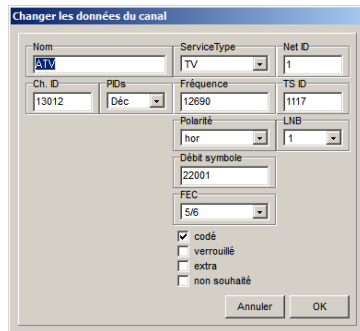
Changer les données du canal

Nom
ATV

ServiceType
TV

Net ID
1

Ch. ID
13012

PIDs
Déc

Fréquence
12690

TS ID
1117

Polarité
hor

LNB
1

Débit symbole
22001

FEC
5/6

☑ codé
☐ verrouillé
☐ extra
☐ non souhaité

Annuler
OK